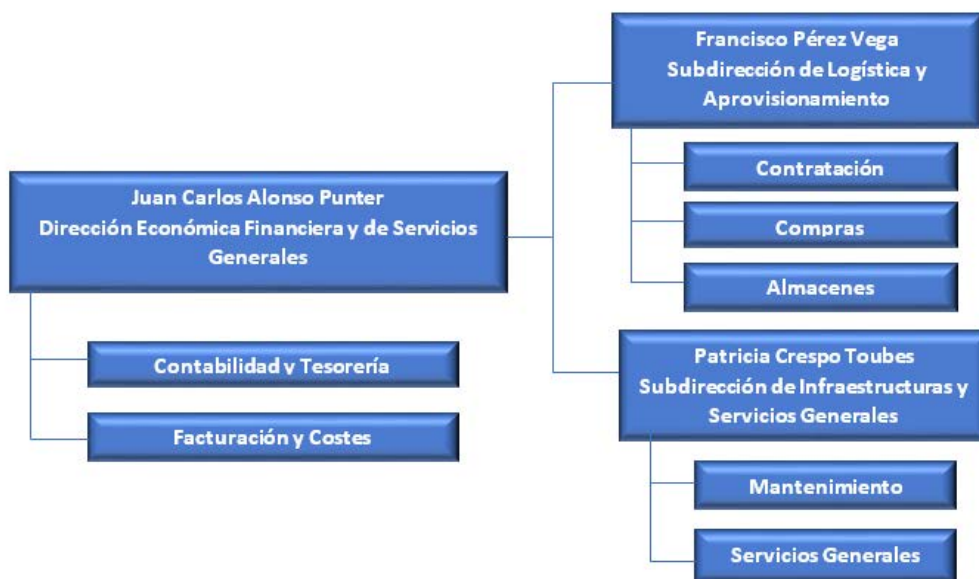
Juan Carlos Alonso Punter
Dirección Económica Financiera y de Servicios Generales

Contabilidad y Tesorería

Facturación y Costes

Francisco Pérez Vega
Subdirección de Logística y Aprovisionamiento

Contratación

Compras

Almacenes

Patricia Crespo Toubes
Subdirección de Infraestructuras y Servicios Generales

Mantenimiento

Servicios Generales